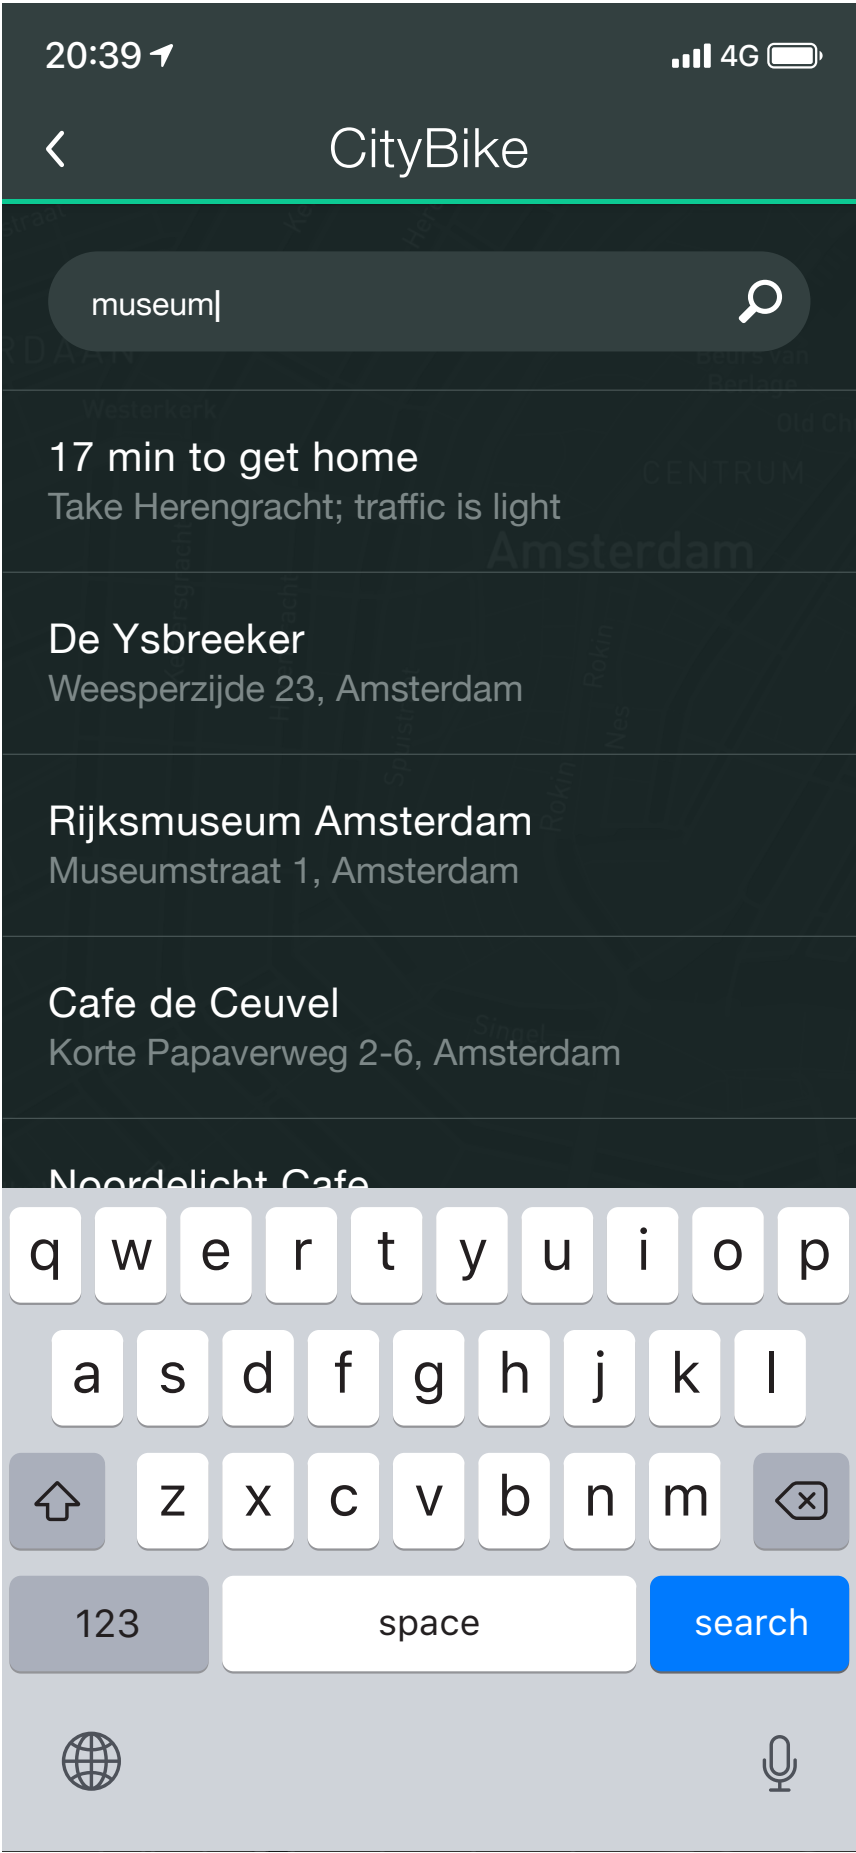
20:39

4G

CityBike

museum

17 min to get home
Take Herengracht; traffic is light

De Ysbreeker
Weesperzijde 23, Amsterdam

Rijksmuseum Amsterdam
Museumstraat 1, Amsterdam

Cafe de Ceuvel
Korte Papaverweg 2-6, Amsterdam

Noordelicht Cafe

q w e r t y u i o p
a s d f g h j k l
z x c v b n m
123 space search